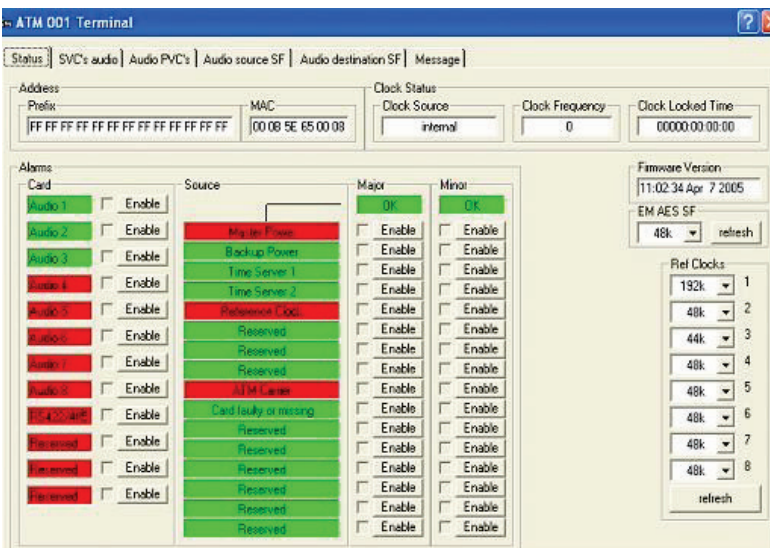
ATM 001 Terminal

Status | SVC's audio | Audio PVC's | Audio source SF | Audio destination SF | Message

Address
Prefix
FF FF FF FF FF FF FF FF FF FF FF FF FF
MAC
00 08 5E 65 00 08

Clock Status
Clock Source
internal
Clock Frequency
0
Clock Locked Time
00000:00:00:00

Alarms
Card
Audio 1 Enable
Audio 2 Enable
Audio 3 Enable
Audio 4 Enable
Audio 5 Enable
Audio 6 Enable
Audio 7 Enable
Audio 8 Enable
RS422/485 Enable
Reserved Enable
Reserved Enable
Reserved Enable

Source
Master Power
Backup Power
Time Server 1
Time Server 2
Reference Clock
Reserved
Reserved
Reserved
ATM Carrier
Card faulty or missing
Reserved
Reserved
Reserved
Reserved
Reserved
Reserved

Major
OK
Enable
Enable
Enable
Enable
Enable
Enable
Enable
Enable
Enable
Enable
Enable
Enable
Enable
Enable
Enable
Enable

Minor
OK
Enable
Enable
Enable
Enable
Enable
Enable
Enable
Enable
Enable
Enable
Enable
Enable
Enable
Enable
Enable
Enable

Firmware Version
11:02:34 Apr 7 2005

EM AES SF
48k
refresh

Ref Clocks
192k 1
48k 2
44k 3
48k 4
48k 5
48k 6
48k 7
48k 8
refresh